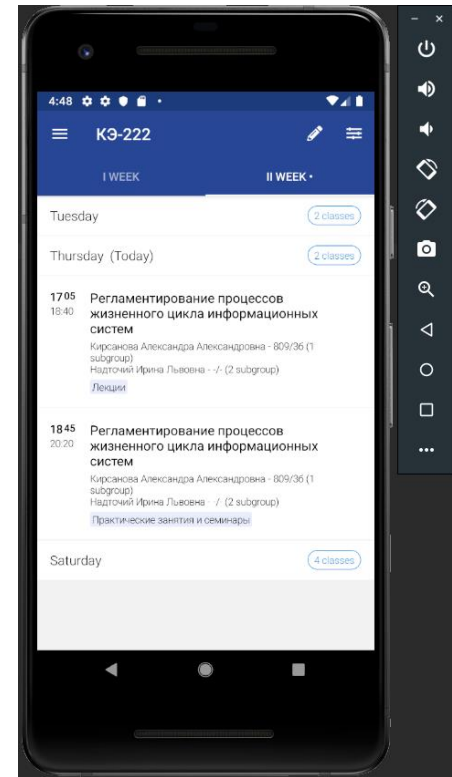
4:48

КЭ-222

I WEEK

II WEEK •

Tuesday

2 classes

Thursday (Today)

2 classes

17⁰⁵
18:40

Регламентирование процессов жизненного цикла информационных систем

Кирсанова Александра Александровна - 809/36 (1 subgroup)
Надточий Ирина Львовна - -/- (2 subgroup)

Лекции

18⁴⁵
20:20

Регламентирование процессов жизненного цикла информационных систем

Кирсанова Александра Александровна - 809/36 (1 subgroup)
Надточий Ирина Львовна - / (2 subgroup)

Практические занятия и семинары

Saturday

4 classes

–
×